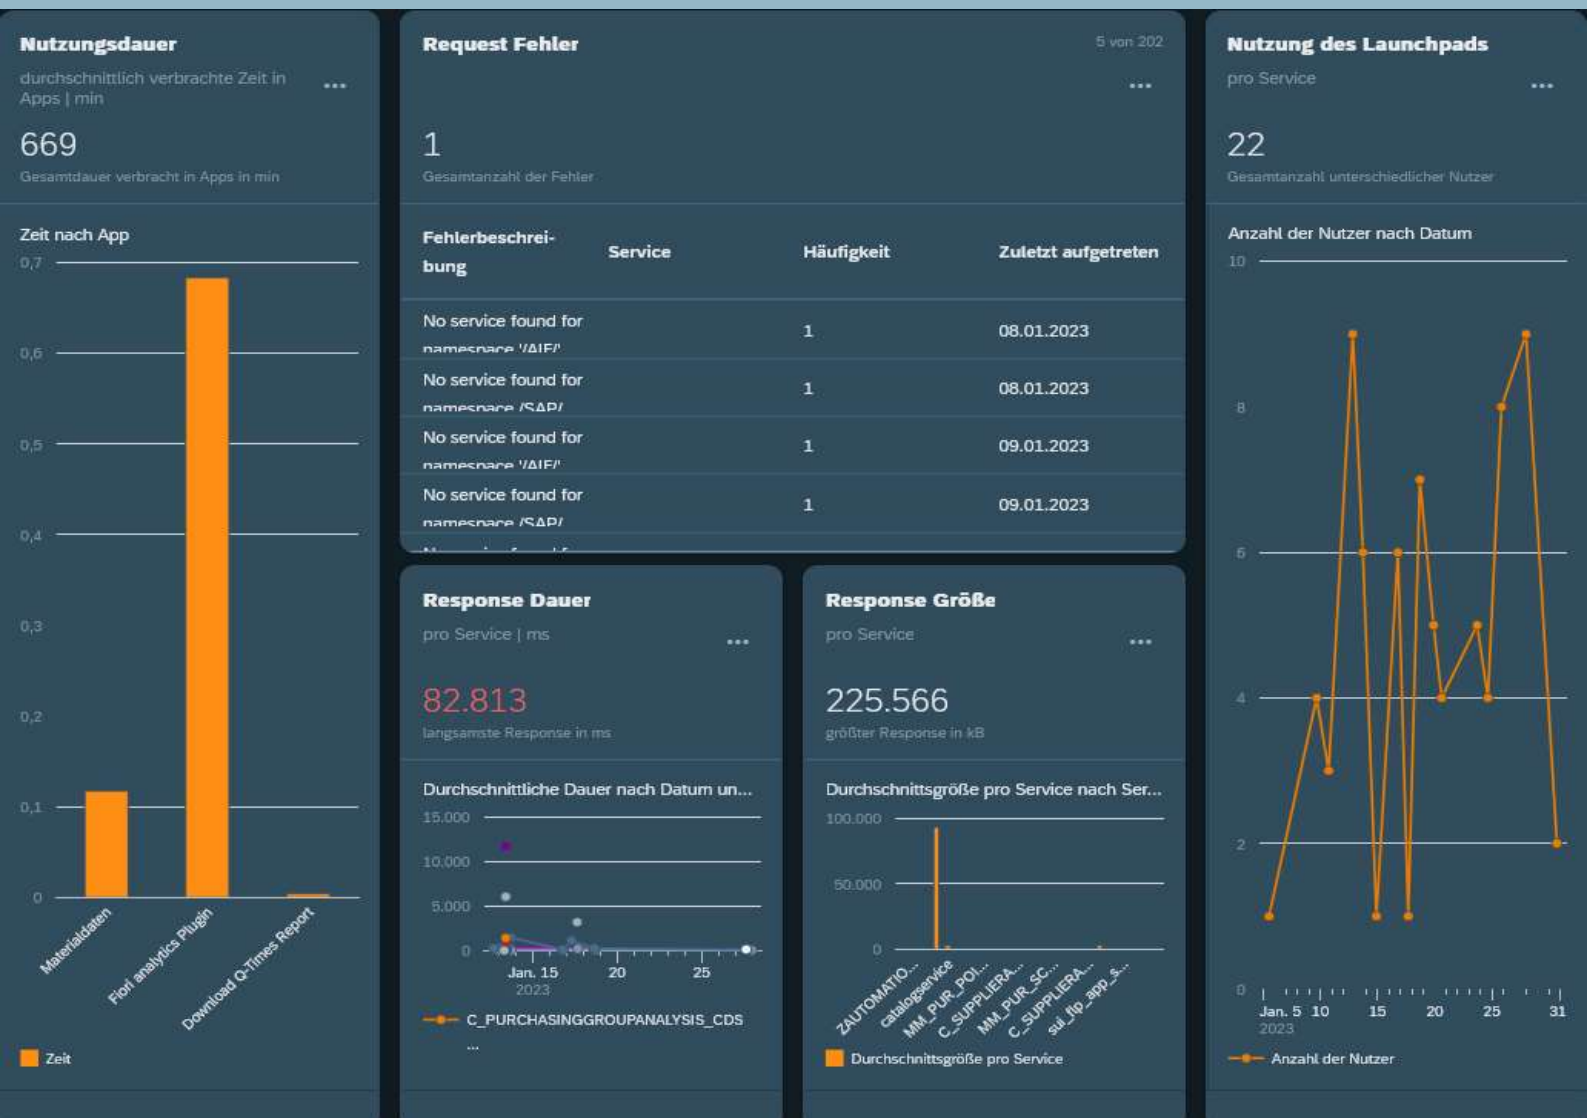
Nutzungsdauer
durchschnittlich verbrachte Zeit in Apps | min
...
669
Gesamtdauer verbracht in Apps in min

Zeit nach App
0,7
0,6
0,5
0,4
0,3
0,2
0,1
0
Materialdaten
Fiori analytics Plugin
Download Q-Times Report
Zeit

Request Fehler
5 von 202
...
1
Gesamtanzahl der Fehler

| Fehlerbeschreibung | Service | Häufigkeit | Zuletzt aufgetreten |
|---|---|---|---|
| No service found for namespace '/AIF/' | | 1 | 08.01.2023 |
| No service found for namespace /SAP/ | | 1 | 08.01.2023 |
| No service found for namespace '/AIF/' | | 1 | 09.01.2023 |
| No service found for namespace /SAP/ | | 1 | 09.01.2023 |

Response Dauer
pro Service | ms
...
82.813
langsamste Response in ms

Durchschnittliche Dauer nach Datum un...
15.000
10.000
5.000
0
Jan. 15
2023
20
25
C_PURCHASINGGROUPANALYSIS_CDS
...

Response Größe
pro Service
...
225.566
größter Response in kB

Durchschnittsgröße pro Service nach Ser...
100.000
50.000
0
ZAUTOMATIO...
catalogservice
MM_PUR_POI...
C_SUPPLIERA...
MM_PUR_SC...
C_SUPPLIERA...
sul_flp_app_s...
Durchschnittsgröße pro Service

Nutzung des Launchpads
pro Service
...
22
Gesamtanzahl unterschiedlicher Nutzer

Anzahl der Nutzer nach Datum
10
8
6
4
2
0
Jan. 5
2023
10
15
20
25
31
Anzahl der Nutzer